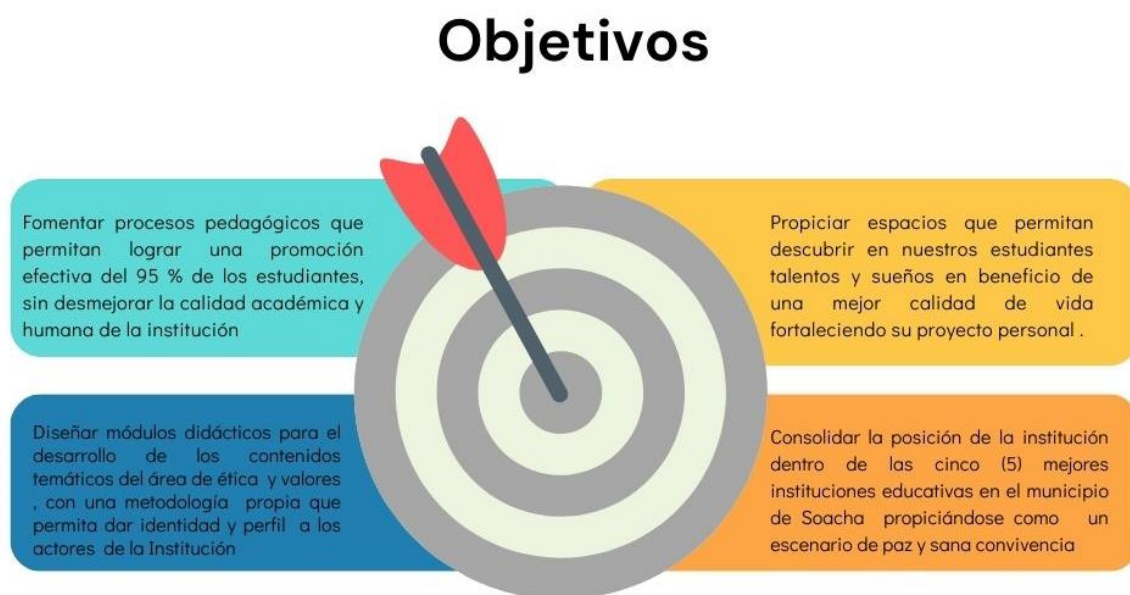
Objetivos

Fomentar procesos pedagógicos que permitan lograr una promoción efectiva del 95 % de los estudiantes, sin desmejorar la calidad académica y humana de la institución

Propiciar espacios que permitan descubrir en nuestros estudiantes talentos y sueños en beneficio de una mejor calidad de vida fortaleciendo su proyecto personal .

Diseñar módulos didácticos para el desarrollo de los contenidos temáticos del área de ética y valores , con una metodología propia que permita dar identidad y perfil a los actores de la Institución

Consolidar la posición de la institución dentro de las cinco (5) mejores instituciones educativas en el municipio de Soacha propiciándose como un escenario de paz y sana convivencia